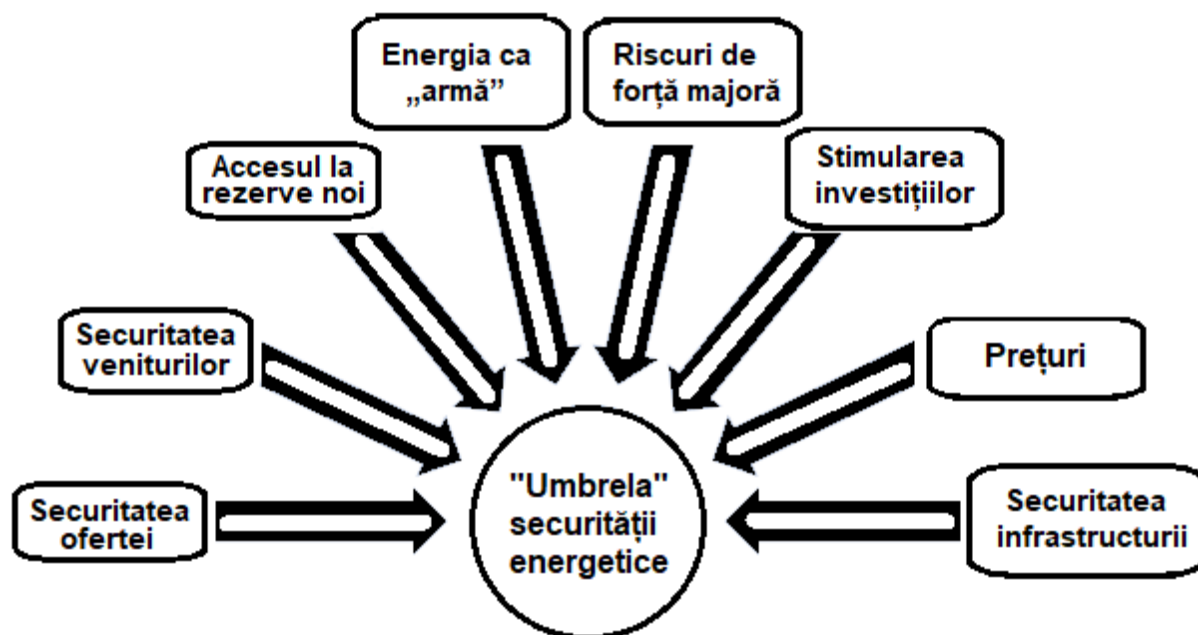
Energia ca „armă”

Riscuri de forță majoră

Accesul la rezerve noi

Stimularea investițiilor

Securitatea veniturilor

Prețuri

Securitatea ofertei

"Umbrela" securității energetice

Securitatea infrastructurii